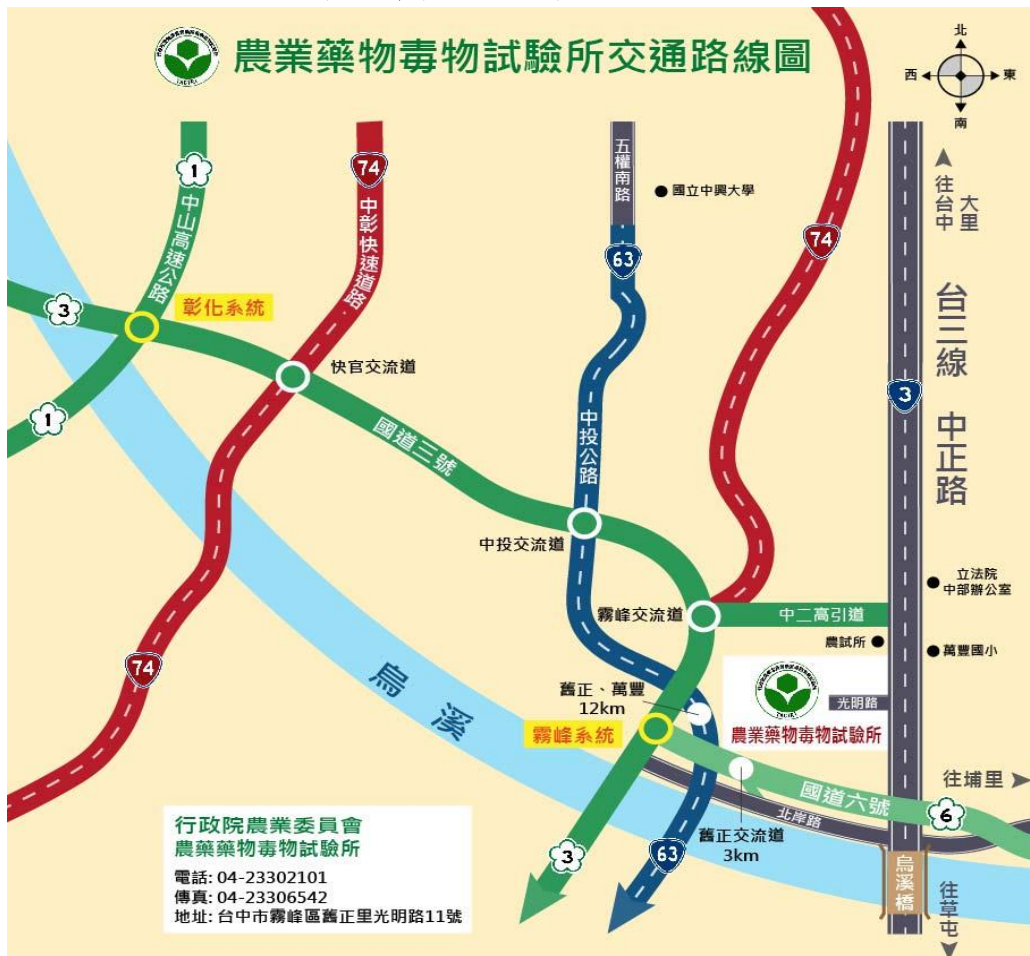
農業藥物毒物試驗所交通路線圖

北
西
東
南

TACTRI

1
74
中山高速公路
中彰快速道路
五權南路
國立中興大學
往台中
大里
3
彰化系統
快官交流道
63
74
台三線
中正路
3
1
國道三號
中投公路
中投交流道
立法院中部辦公室
霧峰交流道
中二高引道
農試所
萬豐國小
74
烏
溪
舊正、萬豐
12km
光明路
農業藥物毒物試驗所
霧峰系統
往埔里
國道六號
北岸路
6
舊正交流道
3km
烏溪橋
往草屯
3
63

行政院農業委員會
農業藥物毒物試驗所
電話: 04-23302101
傳真: 04-23306542
地址: 台中市霧峰區舊正里光明路11號